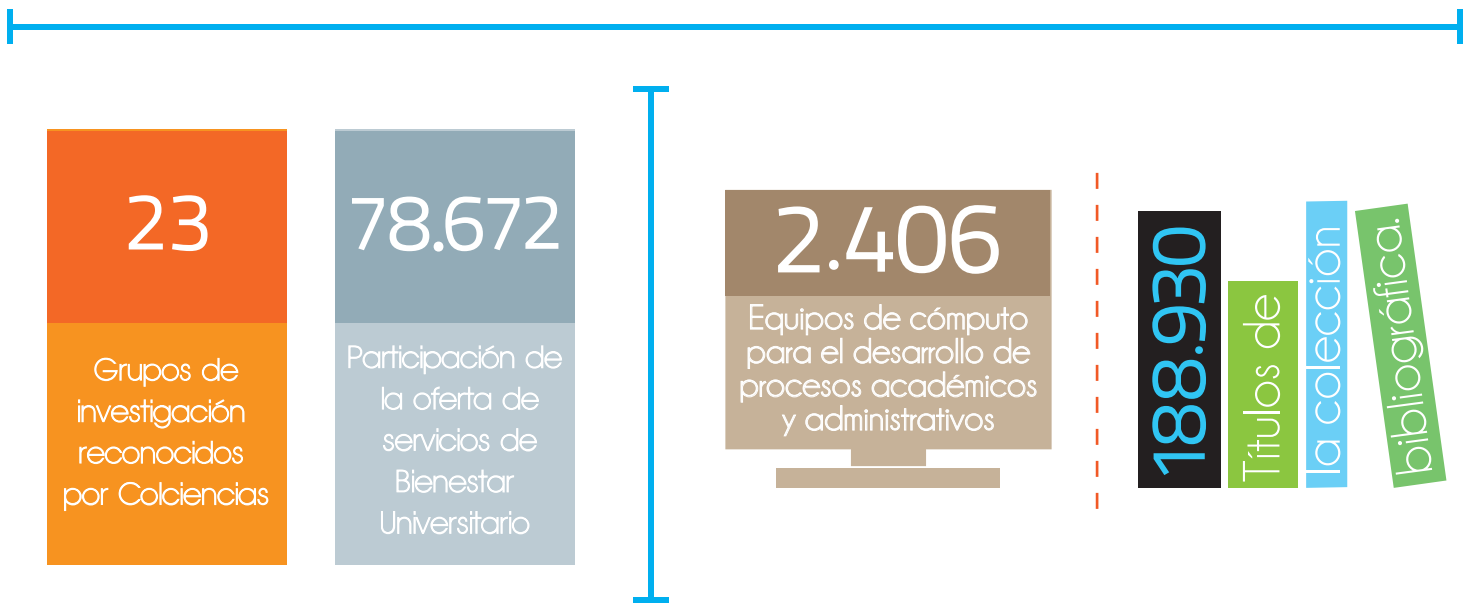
23

Grupos de investigación reconocidos por Colciencias

78.672

Participación de la oferta de servicios de Bienestar Universitario

2.406

Equipos de cómputo para el desarrollo de procesos académicos y administrativos

188.930

Títulos de

la colección

bibliográfica.